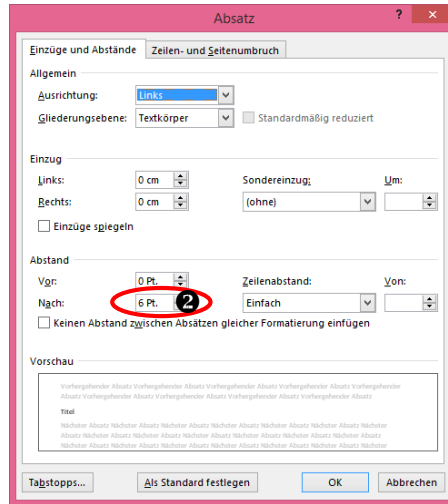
Absatz

?

Einzüge und Abstände

Zeilen- und Seitenumbruch

Allgemein

Ausrichtung: Links

Gliederungsebene: Textkörper

Standardmäßig reduziert

Einzug

Links: 0 cm

Rechts: 0 cm

Sondereinzug:

(ohne)

Um:

Einzüge spiegeln

Abstand

Vor: 0 Pt.

Nach: 6 Pt.

2

Zeilenabstand:

Einfach

Von:

Keinen Abstand zwischen Absätzen gleicher Formatierung einfügen

Vorschau

Vorhergehender Absatz Vorhergehender Absatz Vorhergehender Absatz Vorhergehender Absatz Vorhergehender Absatz Vorhergehender Absatz Vorhergehender Absatz Vorhergehender Absatz Vorhergehender Absatz Vorhergehender Absatz

Titel

Nächster Absatz Nächster Absatz Nächster Absatz Nächster Absatz Nächster Absatz Nächster Absatz Nächster Absatz Nächster Absatz Nächster Absatz Nächster Absatz Nächster Absatz Nächster Absatz Nächster Absatz Nächster Absatz Nächster Absatz Nächster Absatz Nächster Absatz Nächster Absatz Nächster Absatz Nächster Absatz Nächster Absatz Nächster Absatz Nächster Absatz Nächster Absatz Nächster Absatz Nächster Absatz Nächster Absatz Nächster Absatz Nächster Absatz Nächster Absatz Nächster Absatz Nächster Absatz

Tabstopps...

Als Standard festlegen

OK

Abbrechen